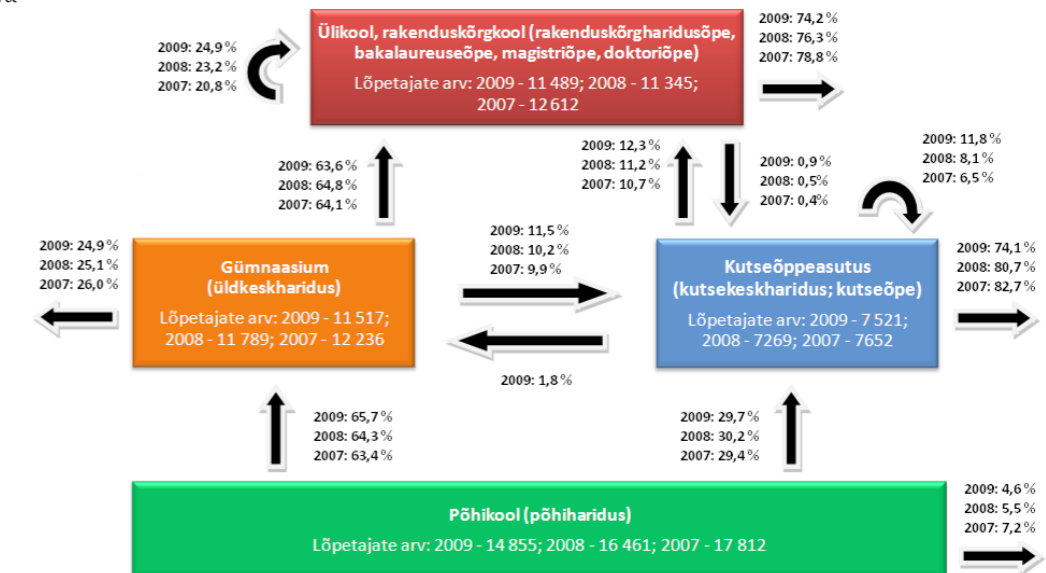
2009: 24,9 %
2008: 23,2 %
2007: 20,8 %

Ülikool, rakenduskõrgkool (rakenduskõrgharidusõpe, bakalaureuseõpe, magistriõpe, doktoriõpe)
Lõpetajate arv: 2009 - 11 489; 2008 - 11 345; 2007 - 12 612

2009: 74,2 %
2008: 76,3 %
2007: 78,8 %

2009: 63,6 %
2008: 64,8 %
2007: 64,1 %

2009: 12,3 %
2008: 11,2 %
2007: 10,7 %

2009: 0,9 %
2008: 0,5%
2007: 0,4%

2009: 11,8 %
2008: 8,1 %
2007: 6,5 %

2009: 24,9 %
2008: 25,1 %
2007: 26,0 %

Gümnaasium (üldkeskharidus)
Lõpetajate arv: 2009 - 11 517; 2008 - 11 789; 2007 - 12 236

2009: 11,5 %
2008: 10,2 %
2007: 9,9 %

Kutseõppeasutus (kutsekeskharidus; kutseõpe)
Lõpetajate arv: 2009 - 7 521; 2008 - 7269; 2007 - 7652

2009: 74,1 %
2008: 80,7 %
2007: 82,7 %

2009: 1,8 %

2009: 65,7 %
2008: 64,3 %
2007: 63,4 %

2009: 29,7 %
2008: 30,2 %
2007: 29,4 %

2009: 4,6 %
2008: 5,5 %
2007: 7,2 %

Põhikool (põhiharidus)
Lõpetajate arv: 2009 - 14 855; 2008 - 16 461; 2007 - 17 812